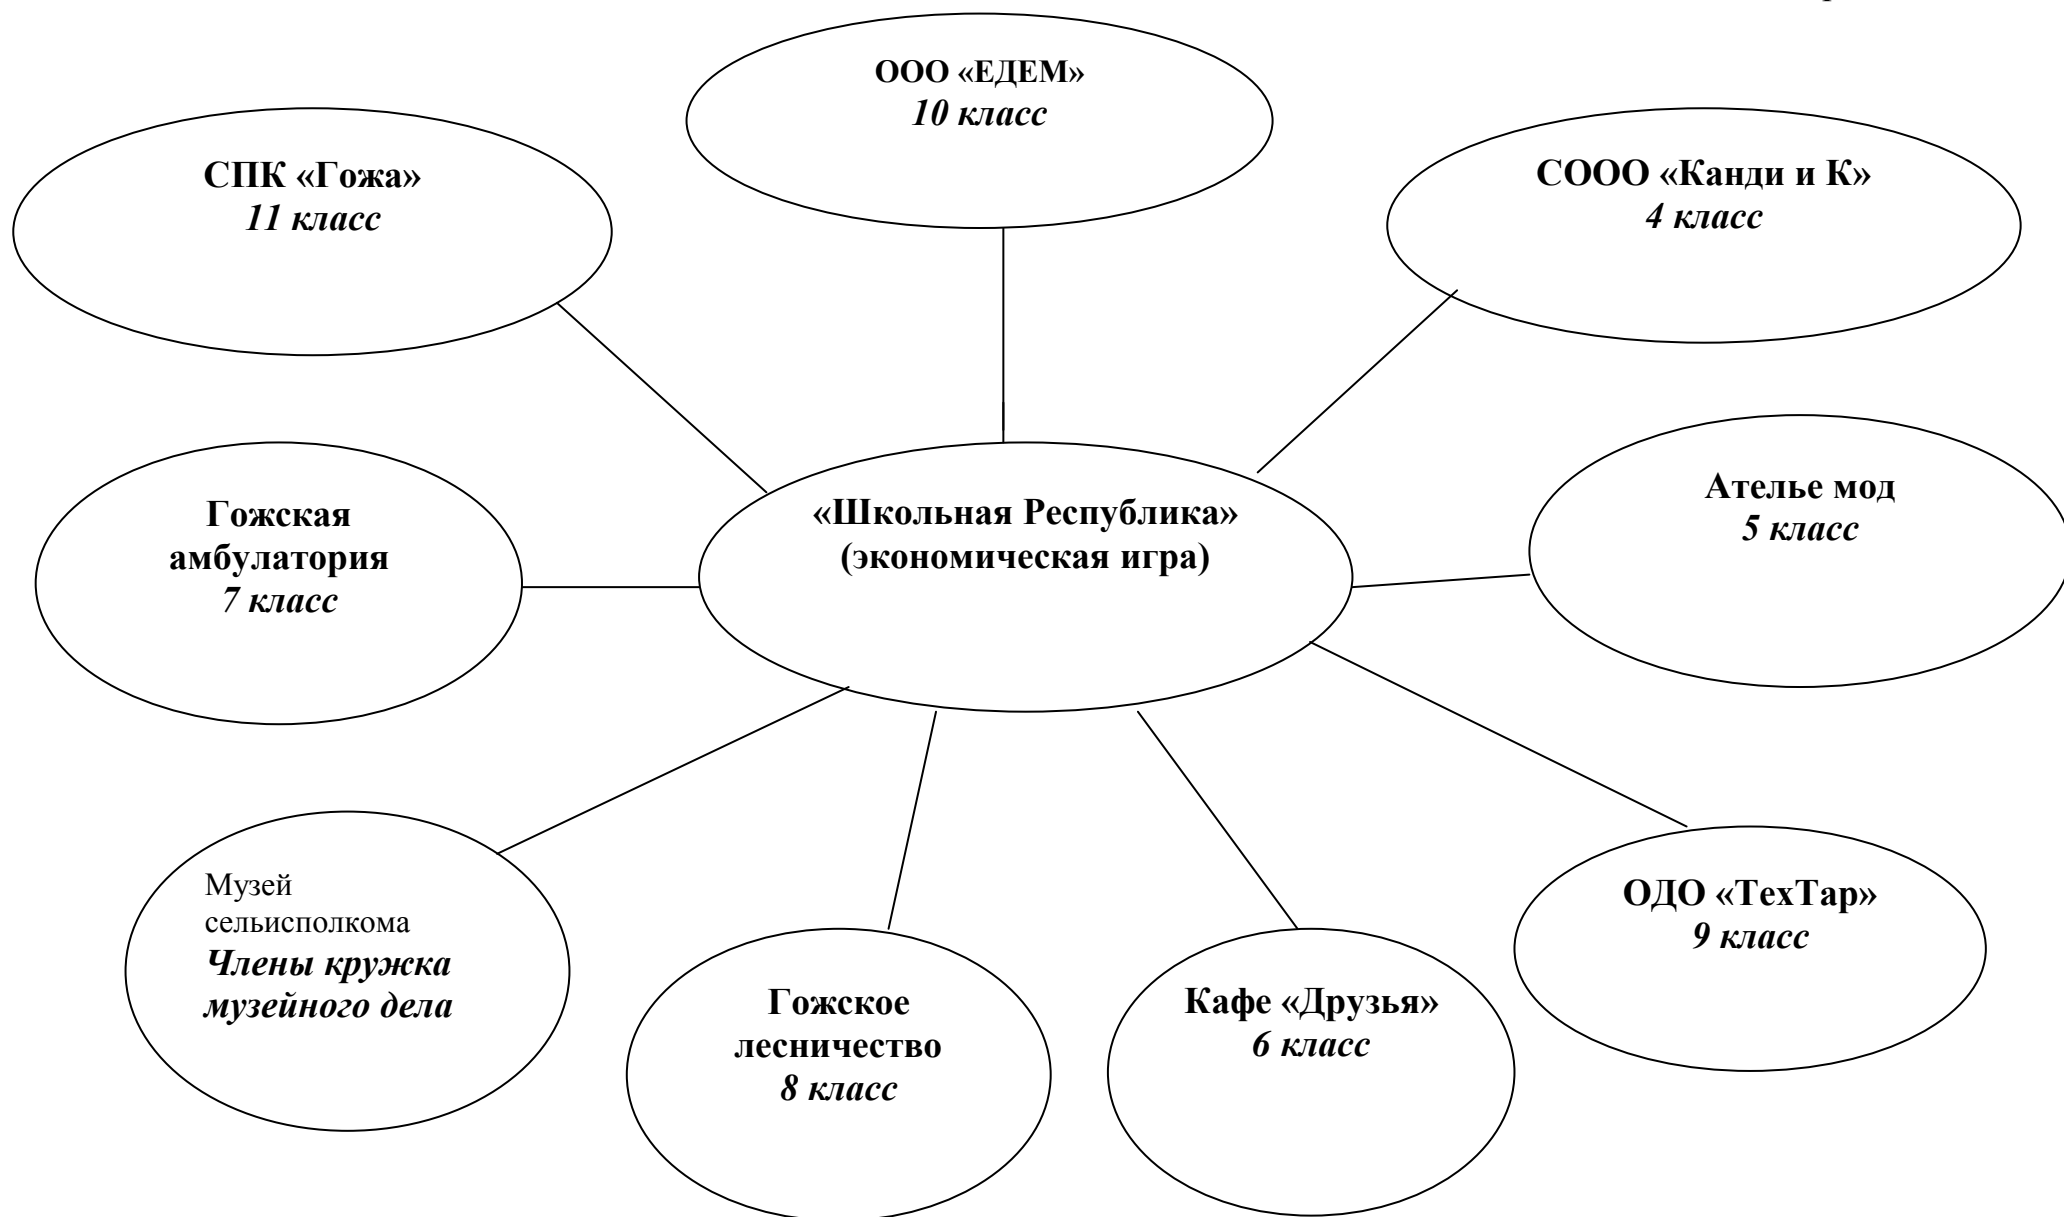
ООО «ЕДЕМ»
*10 класс*

СПК «Гожа»
*11 класс*

СООО «Канди и К»
*4 класс*

Гожская амбулатория
*7 класс*

«Школьная Республика»
(экономическая игра)

Ателье мод
*5 класс*

Музей сельисполкома
*Члены кружка музейного дела*

Гожское лесничество
*8 класс*

Кафе «Друзья»
*6 класс*

ОДО «ТехТар»
*9 класс*